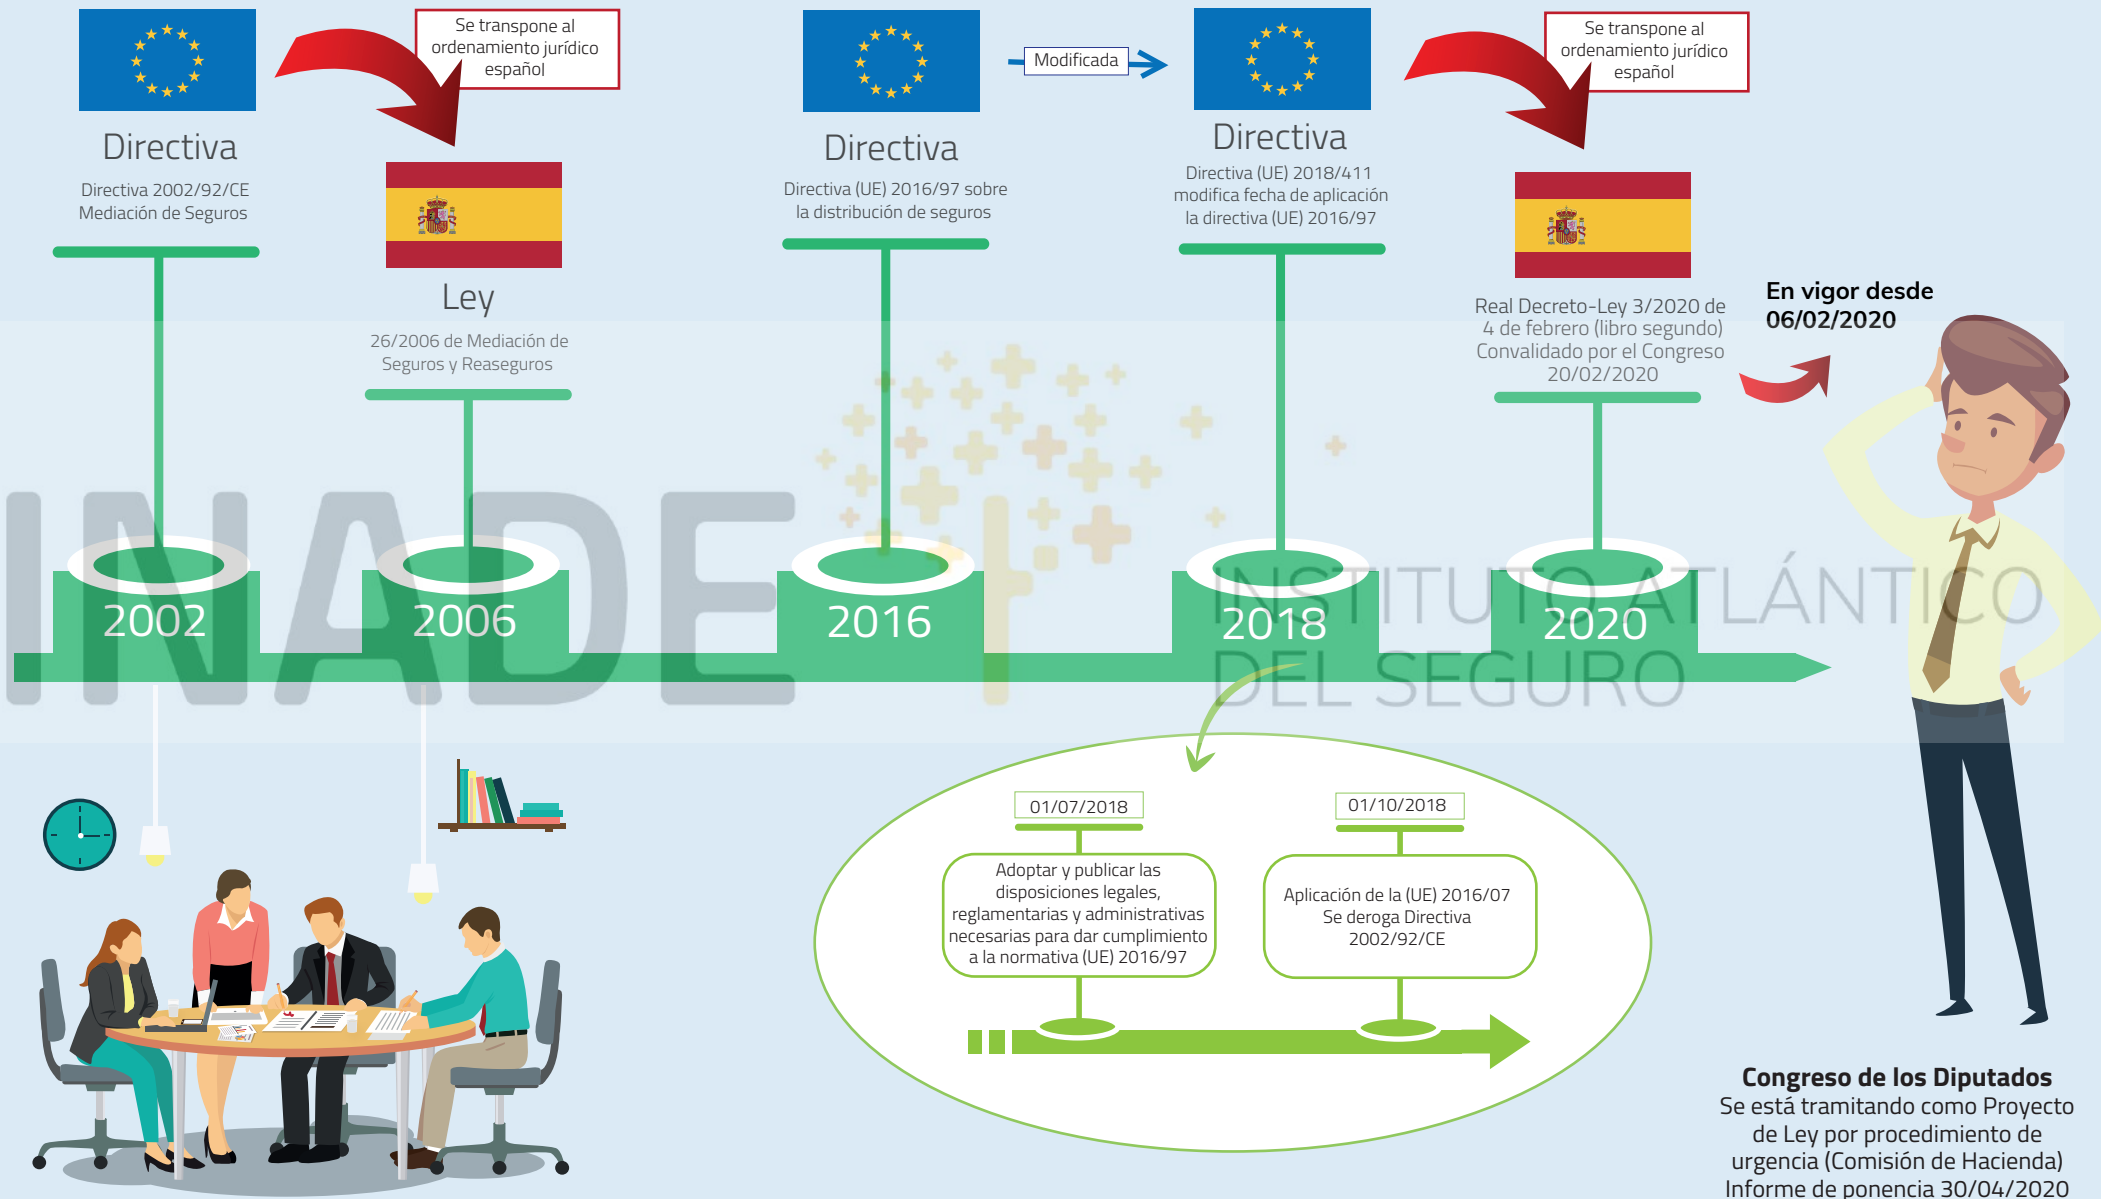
Directiva

Directiva 2002/92/CE Mediación de Seguros

Se transpone al ordenamiento jurídico español

Ley

26/2006 de Mediación de Seguros y Reaseguros

Directiva

Directiva (UE) 2016/97 sobre la distribución de seguros

Modificada

Directiva

Directiva (UE) 2018/411 modifica fecha de aplicación la directiva (UE) 2016/97

Se transpone al ordenamiento jurídico español

Real Decreto-Ley 3/2020 de 4 de febrero (libro segundo) Convalidado por el Congreso 20/02/2020

En vigor desde 06/02/2020

INADE

INSTITUTO ATLÁNTICO DEL SEGURO

2002

2006

2016

2018

2020

01/07/2018

Adoptar y publicar las disposiciones legales, reglamentarias y administrativas necesarias para dar cumplimiento a la normativa (UE) 2016/97

01/10/2018

Aplicación de la (UE) 2016/07 Se deroga Directiva 2002/92/CE

Congreso de los Diputados
Se está tramitando como Proyecto de Ley por procedimiento de urgencia (Comisión de Hacienda) Informe de ponencia 30/04/2020